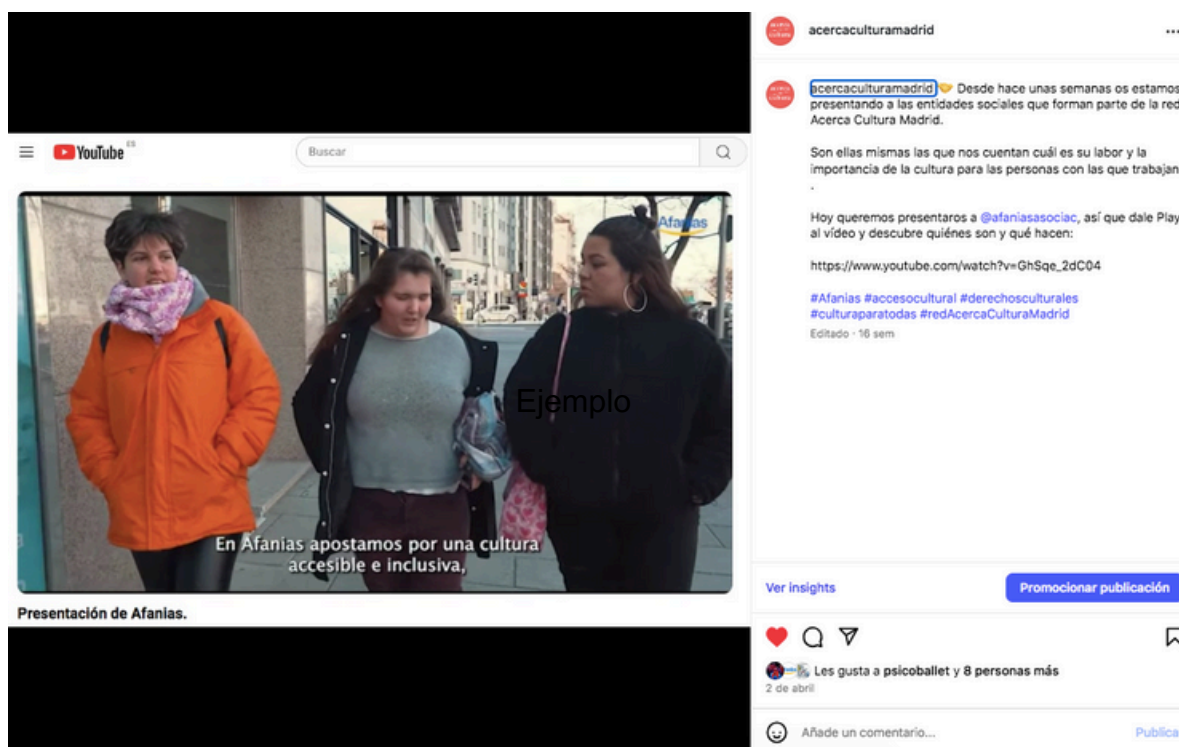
YouTube ES

Buscar

Afanias

Ejemplo

En Afanias apostamos por una cultura accesible e inclusiva,

Presentación de Afanias.

acercaculturamadrid

...

acercaculturamadrid 🤝 Desde hace unas semanas os estamos presentando a las entidades sociales que forman parte de la red Acerca Cultura Madrid.

Son ellas mismas las que nos cuentan cuál es su labor y la importancia de la cultura para las personas con las que trabajan
.

Hoy queremos presentaros a @afaniasasociac, así que dale Play al vídeo y descubre quiénes son y qué hacen:

https://www.youtube.com/watch?v=GhSqe_2dC04

#Afanias #accesocultural #derechosculturales #culturaparatodas #redAcercaCulturaMadrid

Editado · 16 sem

Ver insights

Promocionar publicación

Les gusta a psicoballet y 8 personas más

2 de abril

Añade un comentario...

Publicar